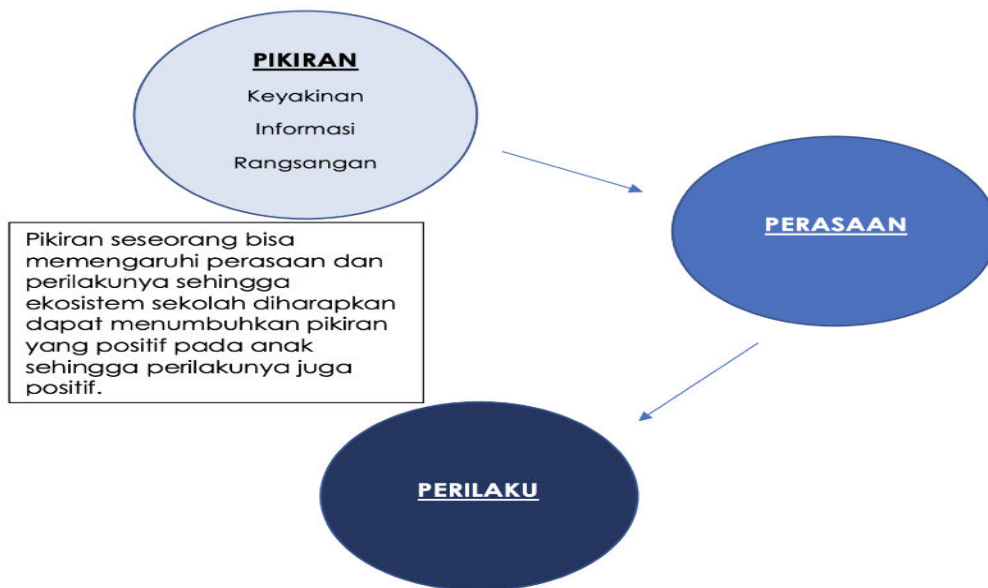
PIKIRAN
Keyakinan
Informasi
Rangsangan

Pikiran seseorang bisa memengaruhi perasaan dan perilakunya sehingga ekosistem sekolah diharapkan dapat menumbuhkan pikiran yang positif pada anak sehingga perilakunya juga positif.

PERASAAN

PERILAKU